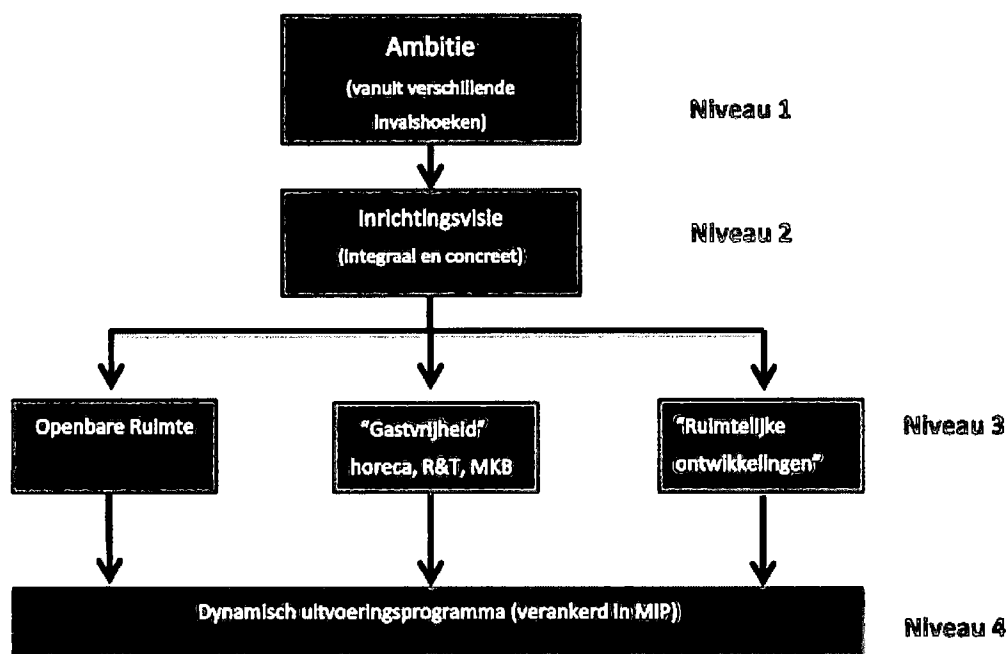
Ambitie
(vanuit verschillende invalshoeken)

Niveau 1

Inrichtingsvisie
(integraal en concreet)

Niveau 2

Openbare Ruimte

"Gastvrijheid" horeca, R&T, MKB

"Ruimtelijke ontwikkelingen"

Niveau 3

Dynamisch uitvoeringsprogramma (verankerd in MIP)

Niveau 4